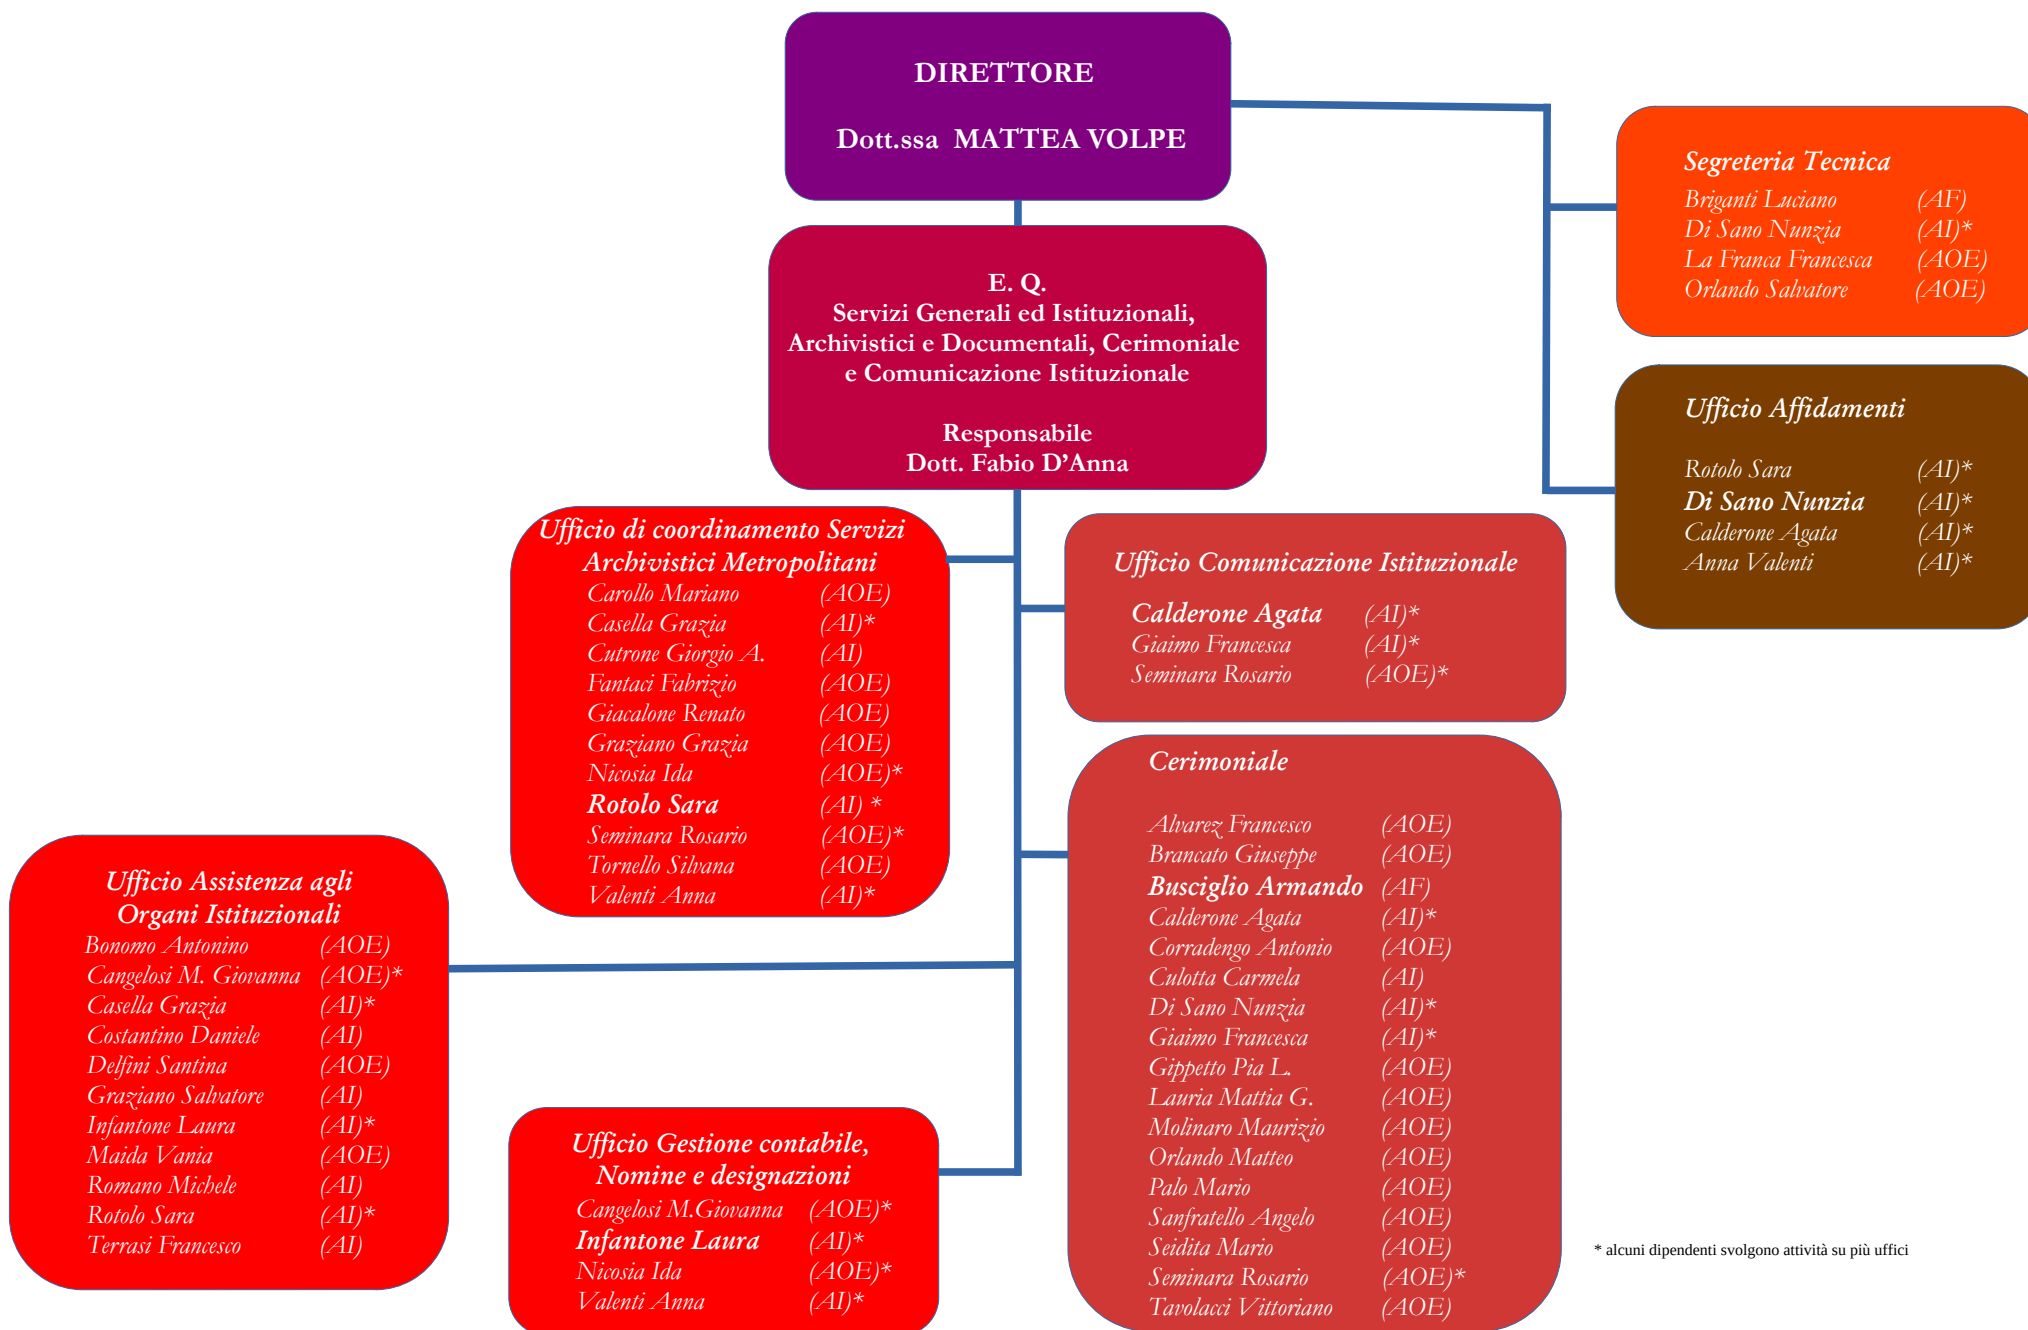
DIRETTORE

Dott.ssa MATTEA VOLPE

E. Q.
Servizi Generali ed Istituzionali, Archivistici e Documentali, Cerimoniale e Comunicazione Istituzionale

Responsabile
Dott. Fabio D'Anna

Segreteria Tecnica
Briganti Luciano (AF)
Di Sano Nunzia (AI)*
La Franca Francesca (AOE)
Orlando Salvatore (AOE)

Ufficio Affidamenti
Rotolo Sara (AI)*
Di Sano Nunzia (AI)*
Calderone Agata (AI)*
Anna Valenti (AI)*

Ufficio di coordinamento Servizi Archivistici Metropolitani
Carollo Mariano (AOE)
Casella Grazia (AI)*
Cutrone Giorgio A. (AI)
Fantaci Fabrizio (AOE)
Giacalone Renato (AOE)
Graziano Grazia (AOE)
Nicosia Ida (AOE)*
Rotolo Sara (AI) *
Seminara Rosario (AOE)*
Tornello Silvana (AOE)
Valenti Anna (AI)*

Ufficio Comunicazione Istituzionale
Calderone Agata (AI)*
Giaimo Francesca (AI)*
Seminara Rosario (AOE)*

Cerimoniale
Alvarez Francesco (AOE)
Brancato Giuseppe (AOE)
Busciglio Armando (AF)
Calderone Agata (AI)*
Corradengo Antonio (AOE)
Culotta Carmela (AI)
Di Sano Nunzia (AI)*
Giaimo Francesca (AI)*
Gippetto Pia L. (AOE)
Lauria Mattia G. (AOE)
Molinaro Maurizio (AOE)
Orlando Matteo (AOE)
Palo Mario (AOE)
Sanfratello Angelo (AOE)
Seidita Mario (AOE)
Seminara Rosario (AOE)*
Tavolacci Vittoriano (AOE)

Ufficio Assistenza agli Organi Istituzionali
Bonomo Antonino (AOE)
Cangelosi M. Giovanna (AOE)*
Casella Grazia (AI)*
Costantino Daniele (AI)
Delfini Santina (AOE)
Graziano Salvatore (AI)
Infantone Laura (AI)*
Maida Vania (AOE)
Romano Michele (AI)
Rotolo Sara (AI)*
Terrasi Francesco (AI)

Ufficio Gestione contabile, Nomine e designazioni
Cangelosi M.Giovanna (AOE)*
Infantone Laura (AI)*
Nicosia Ida (AOE)*
Valenti Anna (AI)*

* alcuni dipendenti svolgono attività su più uffici